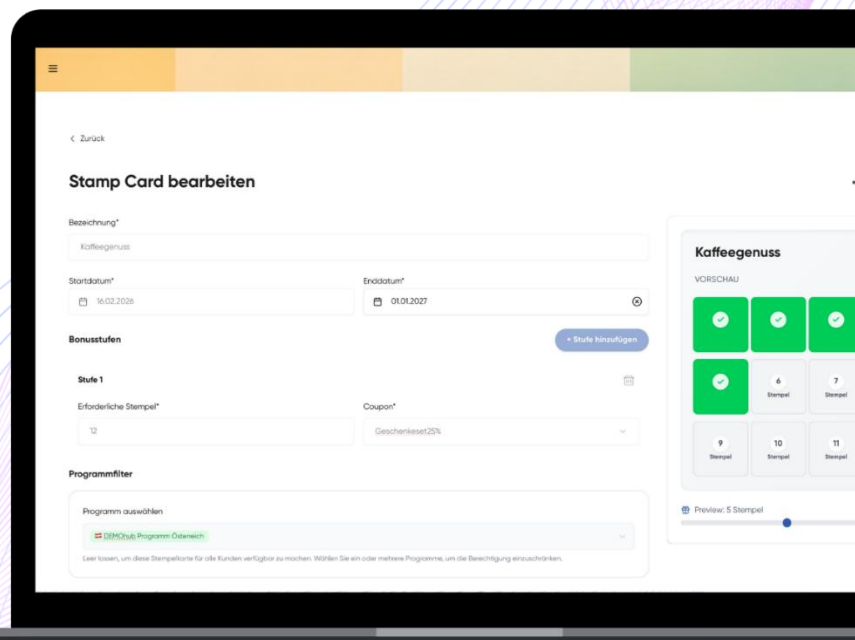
< Zurück

Stamp Card bearbeiten

Bezeichnung*

Kaffeegenuss

Startdatum*

16.02.2026

Enddatum*

01.01.2027

Bonusstufen

+ Stufe hinzufügen

Stufe 1

Erforderliche Stempel*

12

Coupon*

Geschenkeset25%

Programmfilter

Programm auswählen

DEMOhub Programm Österreich

Leer lassen, um diese Stempelkarte für alle Kunden verfügbar zu machen. Wählen Sie ein oder mehrere Programme, um die Berechtigung einzuschränken.

Kaffeegenuss

VORSCHAU

6 Stempel

7 Stempel

9 Stempel

10 Stempel

11 Stempel

Preview: 5 Stempel